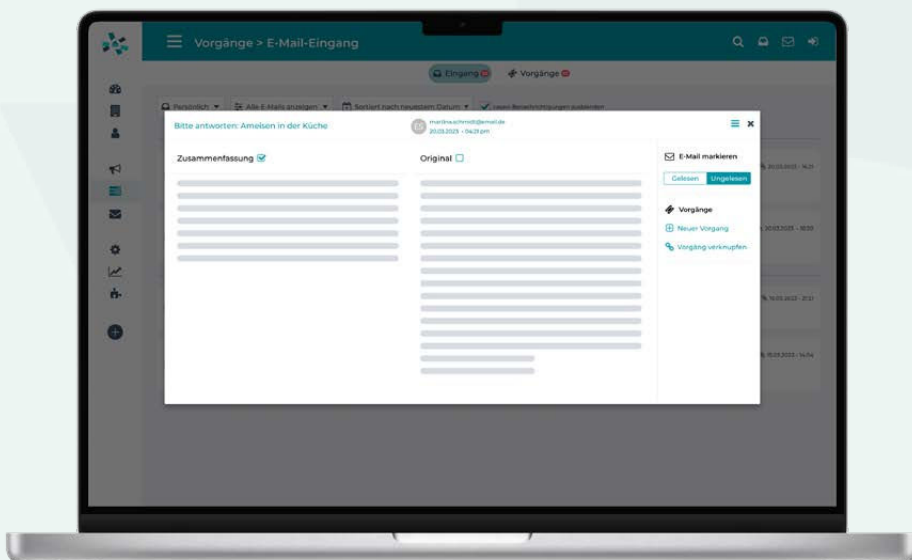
Vorgänge > E-Mail-Eingang

Eingang Vorgänge

Persönlich Alle E-Mails anzeigen Sortiert nach neuestem Datum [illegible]

Bitte antworten: Ameisen in der Küche

martinaschmidt@email.de
20.03.2023 - 04:21 pm

Zusammenfassung

Original

E-Mail markieren

Gelesen Ungelesen

Vorgänge

Neuer Vorgang

Vorgang verknüpfen

20.03.2023 - 16:21

20.03.2023 - 18:33

19.03.2023 - 21:31

19.03.2023 - 14:54